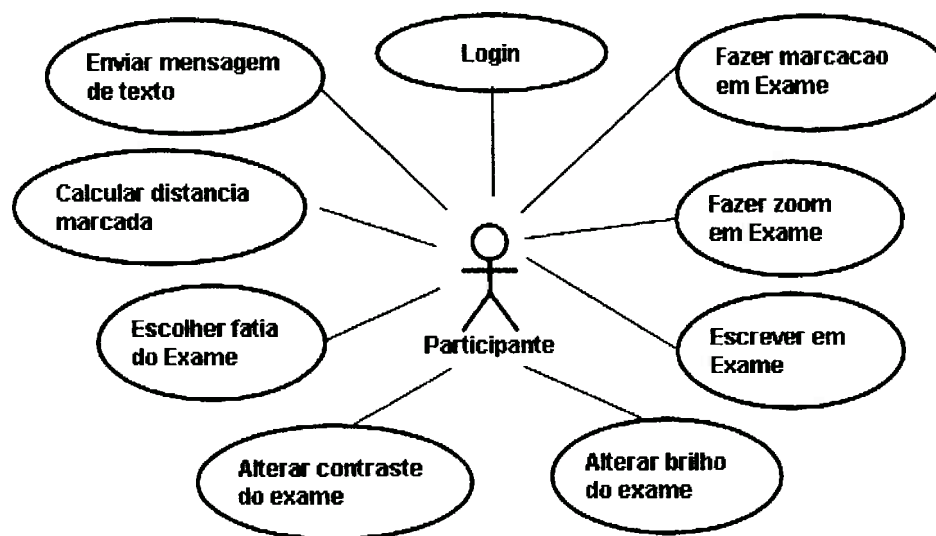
Enviar mensagem de texto

Login

Fazer marcacao em Exame

Calcular distancia marcada

Fazer zoom em Exame

Escolher fatia do Exame

Participante

Escrever em Exame

Alterar contraste do exame

Alterar brilho do exame